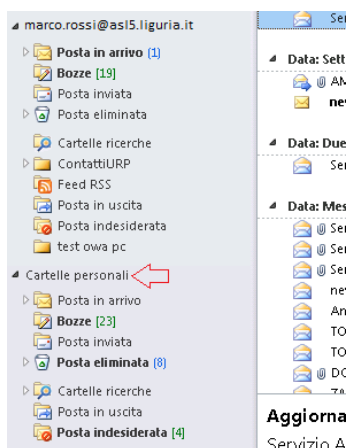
marco.rossi@asl5.liguria.it
Posta in arrivo (1)
Bozze [19]
Posta inviata
Posta eliminata
Cartelle ricerche
ContattiURP
Feed RSS
Posta in uscita
Posta indesiderata
test owa pc
Cartelle personali
Posta in arrivo
Bozze [23]
Posta inviata
Posta eliminata (8)
Cartelle ricerche
Posta in uscita
Posta indesiderata [4]

Ser
Data: Sett
AM
nev
Data: Due
Ser
Data: Mes
Ser
Ser
Ser
nev
An
TO
TO
DO
Aggiorna
Servizio A